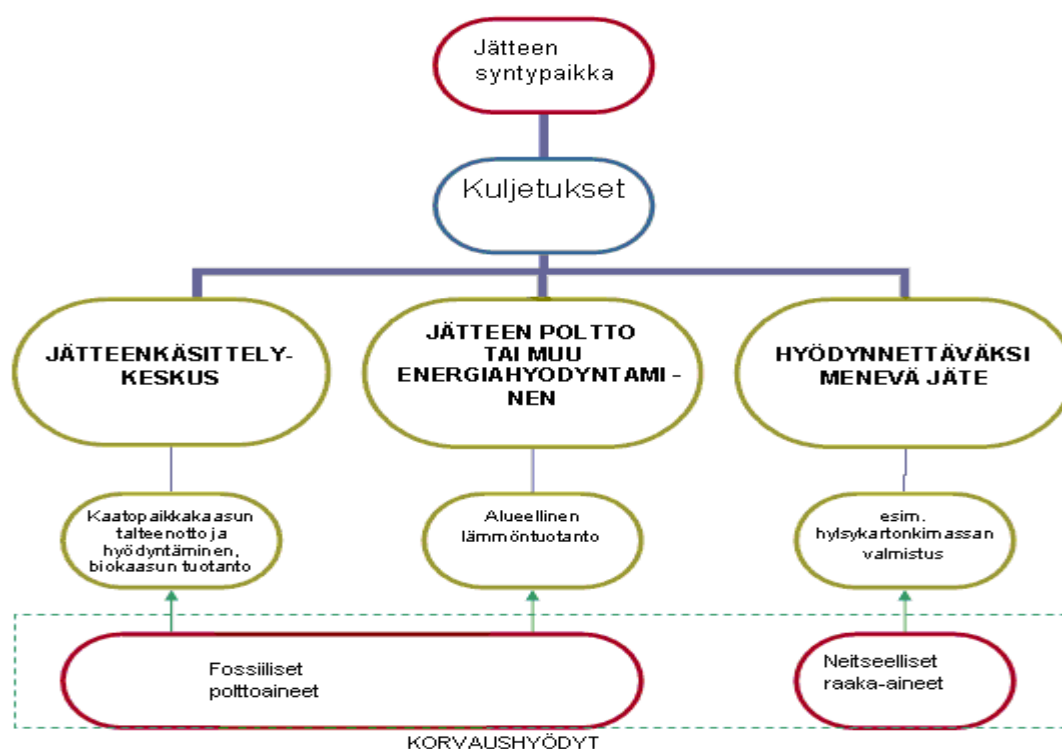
Jätteen syntypaikka

Kuljetukset

JÄTTEENKÄSITTELY-KESKUS

JÄTTEEN POLTTO TAI MUU ENERGIAHYODYNTAMI - NEN

HYÖDYNNETTÄVÄKSI MENEVÄ JÄTE

Kaatopaikkakaasun talteenotto ja hyödyntäminen, biokaasun tuotanto

Alueellinen lämmöntuotanto

esim. hylsykartonkimassan valmistus

Fossiiliset polttoaineet

Neitseelliset raaka-aineet

KORVAUSHYÖDYT